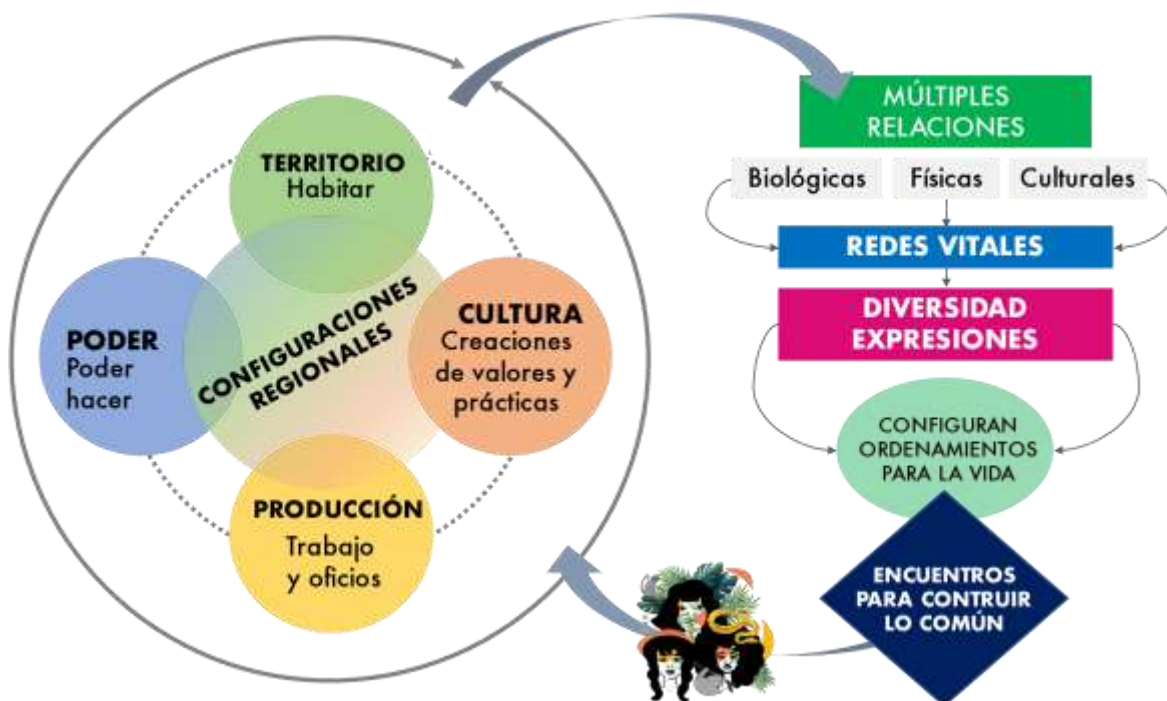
TERRITORIO
Habitar

PODER
Poder hacer

CONFIGURACIONES REGIONALES

CULTURA
Creaciones de valores y prácticas

PRODUCCIÓN
Trabajo y oficios

MÚLTIPLES RELACIONES

Biológicas | Físicas | Culturales

REDES VITALES

DIVERSIDAD EXPRESIONES

CONFIGURAN ORDENAMIENTOS PARA LA VIDA

ENCUENTROS PARA CONTRUIR LO COMÚN